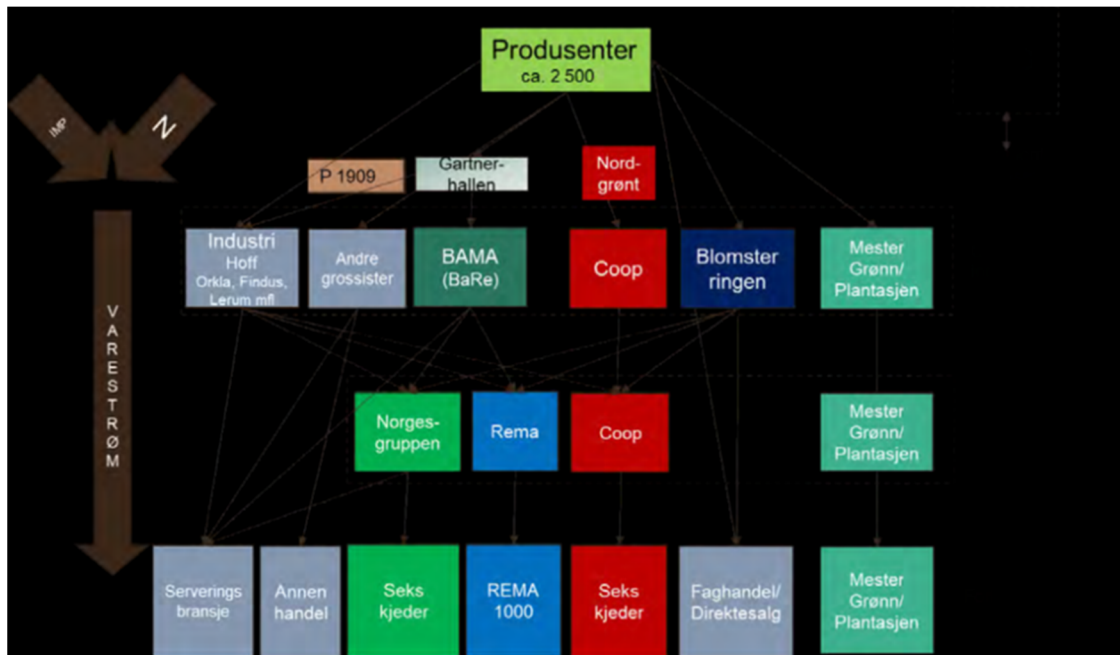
Produsenter
ca. 2 500

IMP
N

P 1909
Gartnerhallen
Nordgrønt

VARESTRØM

Industri
Hoff
Orkla, Findus,
Lerum mfl

Andre grossister

BAMA
(BaRe)

Coop

Blomster ringen

Mester Grønn/ Plantasjen

Norgesgruppen

Rema

Coop

Mester Grønn/ Plantasjen

Serverings bransje

Annen handel

Seks kjeder

REMA 1000

Seks kjeder

Faghandel/ Direktesalg

Mester Grønn/ Plantasjen